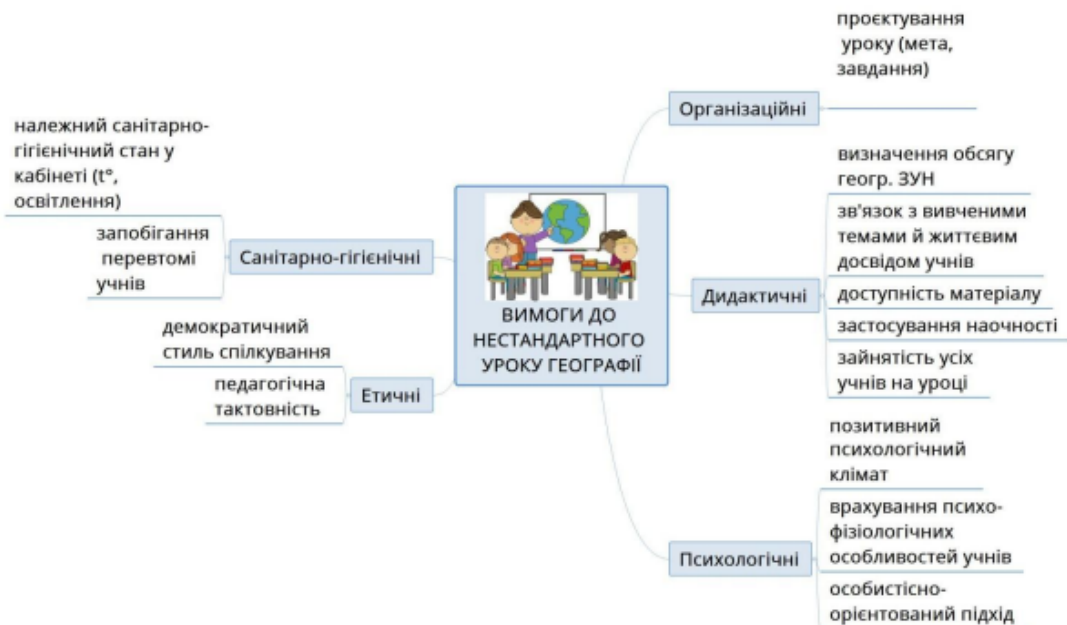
ВИМОГИ ДО НЕСТАНДАРТНОГО УРОКУ ГЕОГРАФІЇ

Організаційні

проєктування уроку (мета, завдання)

Дидактичні

визначення обсягу геогр. ЗУН

зв'язок з вивченими темами й життєвим досвідом учнів

доступність матеріалу

застосування наочності

зайнятість усіх учнів на уроці

Психологічні

позитивний психологічний клімат

врахування психофізіологічних особливостей учнів

особистісно-орієнтований підхід

Санітарно-гігієнічні

належний санітарно-гігієнічний стан у кабінеті (t°, освітлення)

запобігання перевтомі учнів

Етичні

демократичний стиль спілкування

педагогічна тактовність